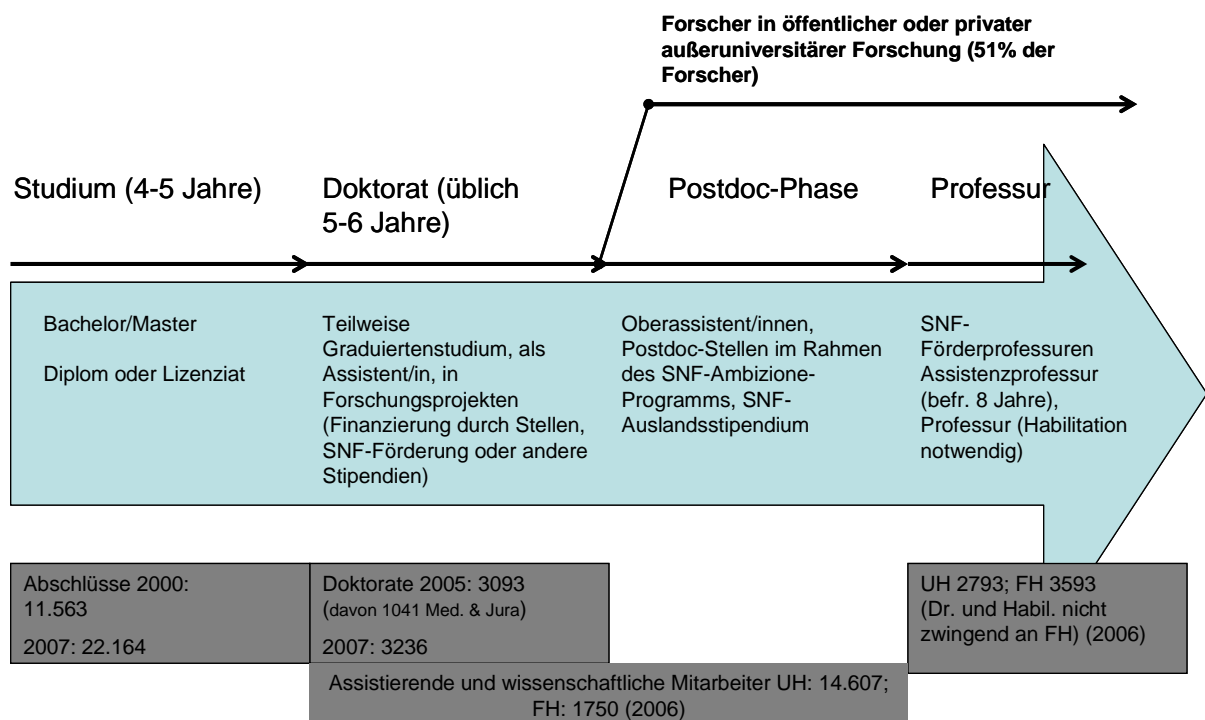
Forscher in öffentlicher oder privater außeruniversitärer Forschung (51% der Forscher)

Studium (4-5 Jahre)

Doktorat (üblich 5-6 Jahre)

Postdoc-Phase

Professur

Bachelor/Master

Diplom oder Lizenziat

Teilweise Graduiertenstudium, als Assistent/in, in Forschungsprojekten (Finanzierung durch Stellen, SNF-Förderung oder andere Stipendien)

Oberassistent/innen, Postdoc-Stellen im Rahmen des SNF-Ambizione-Programms, SNF-Auslandsstipendium

SNF-Förderprofessuren Assistenzprofessur (befr. 8 Jahre), Professur (Habilitation notwendig)

Abschlüsse 2000: 11.563

2007: 22.164

Doktorate 2005: 3093 (davon 1041 Med. & Jura)

2007: 3236

UH 2793; FH 3593 (Dr. und Habil. nicht zwingend an FH) (2006)

Assistierende und wissenschaftliche Mitarbeiter UH: 14.607; FH: 1750 (2006)